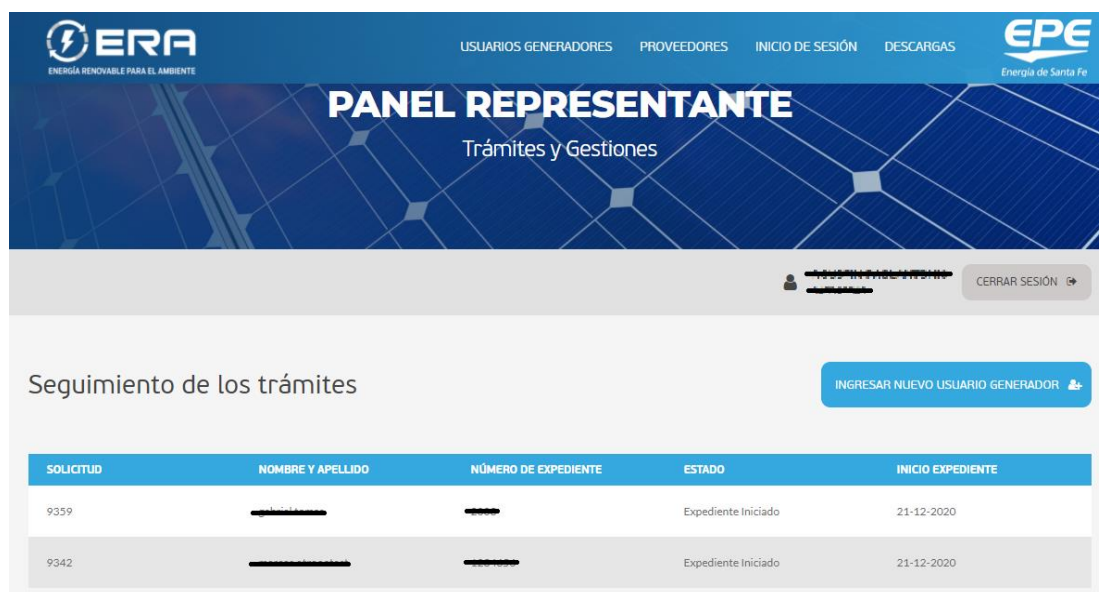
ERA
ENERGÍA RENOVABLE PARA EL AMBIENTE

USUARIOS GENERADORES PROVEEDORES INICIO DE SESIÓN DESCARGAS

EPE
Energía de Santa Fe

PANEL REPRESENTANTE
Trámites y Gestiones

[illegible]

CERRAR SESIÓN

Seguimiento de los trámites

INGRESAR NUEVO USUARIO GENERADOR

| SOLICITUD | NOMBRE Y APELLIDO | NÚMERO DE EXPEDIENTE | ESTADO | INICIO EXPEDIENTE |
|---|---|---|---|---|
| 9359 | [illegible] | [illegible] | Expediente Iniciado | 21-12-2020 |
| 9342 | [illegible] | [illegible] | Expediente Iniciado | 21-12-2020 |